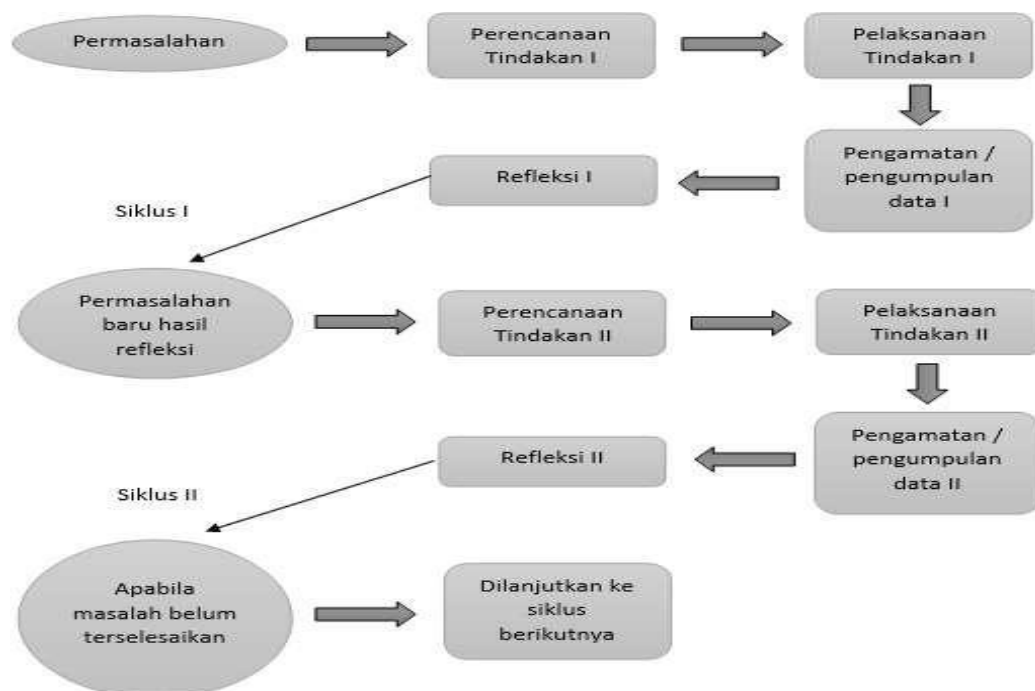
Permasalahan

Perencanaan Tindakan I

Pelaksanaan Tindakan I

Pengamatan / pengumpulan data I

Refleksi I

Siklus I

Permasalahan baru hasil refleksi

Perencanaan Tindakan II

Pelaksanaan Tindakan II

Pengamatan / pengumpulan data II

Refleksi II

Siklus II

Apabila masalah belum terselesaikan

Dilanjutkan ke siklus berikutnya